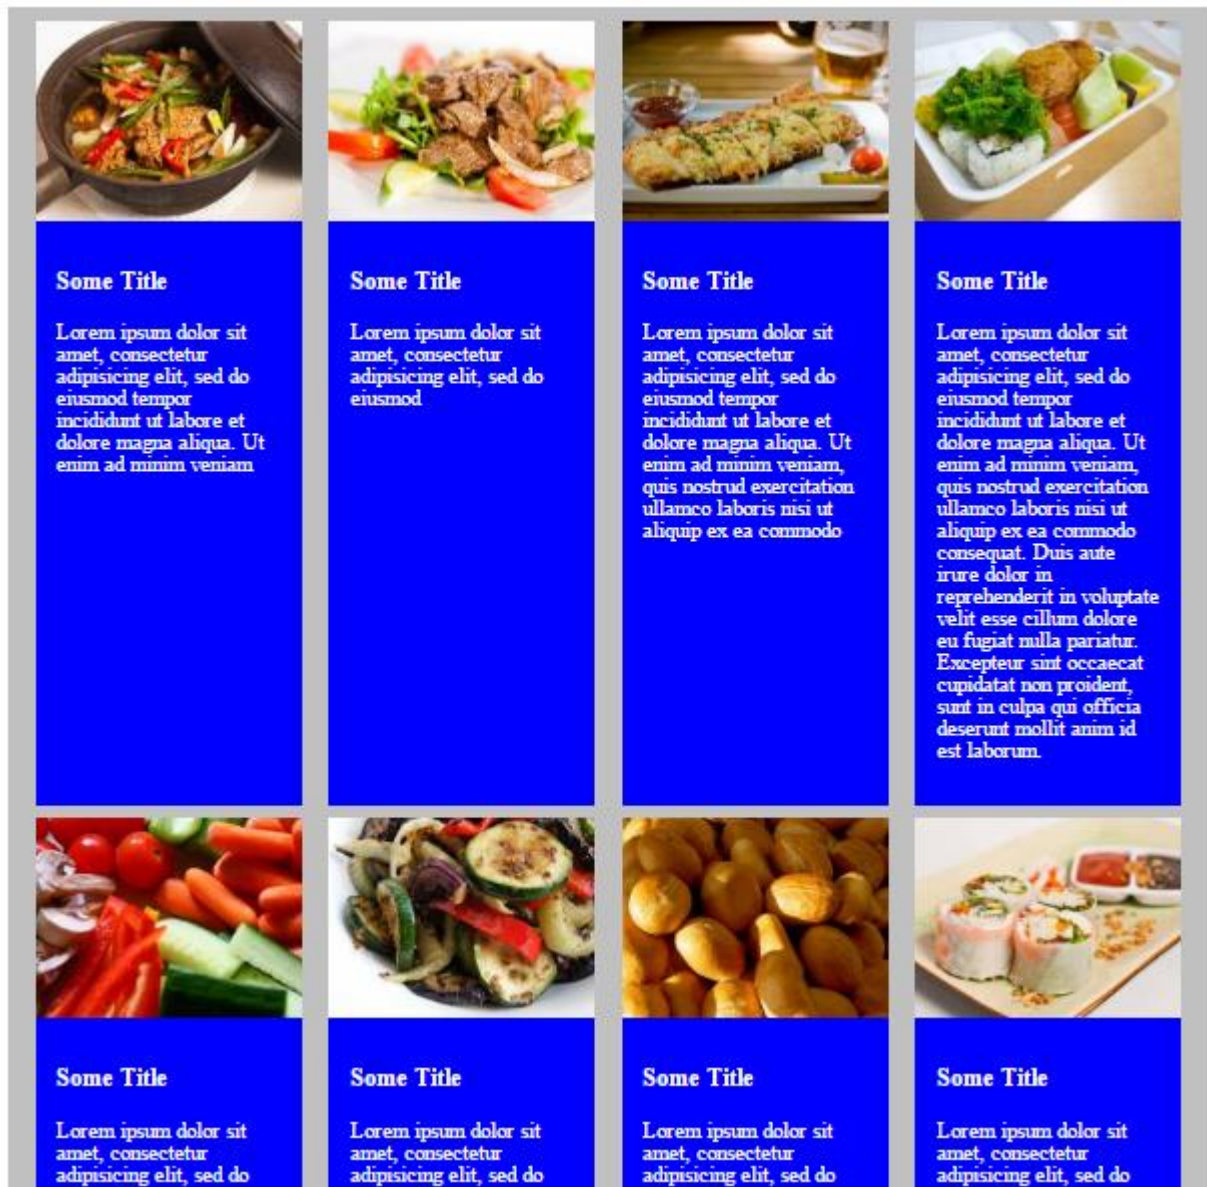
Some Title

Lorem ipsum dolor sit amet, consectetur adipisicing elit, sed do eiusmod tempor incididunt ut labore et dolore magna aliqua. Ut enim ad minim veniam

Some Title

Lorem ipsum dolor sit amet, consectetur adipisicing elit, sed do eiusmod

Some Title

Lorem ipsum dolor sit amet, consectetur adipisicing elit, sed do eiusmod tempor incididunt ut labore et dolore magna aliqua. Ut enim ad minim veniam, quis nostrud exercitation ullamco laboris nisi ut aliquip ex ea commodo

Some Title

Lorem ipsum dolor sit amet, consectetur adipisicing elit, sed do eiusmod tempor incididunt ut labore et dolore magna aliqua. Ut enim ad minim veniam, quis nostrud exercitation ullamco laboris nisi ut aliquip ex ea commodo consequat. Duis aute irure dolor in reprehenderit in voluptate velit esse cillum dolore eu fugiat nulla pariatur. Excepteur sint occaecat cupidatat non proident, sunt in culpa qui officia deserunt mollit anim id est laborum.

Some Title

Lorem ipsum dolor sit amet, consectetur adipisicing elit, sed do

Some Title

Lorem ipsum dolor sit amet, consectetur adipisicing elit, sed do

Some Title

Lorem ipsum dolor sit amet, consectetur adipisicing elit, sed do

Some Title

Lorem ipsum dolor sit amet, consectetur adipisicing elit, sed do